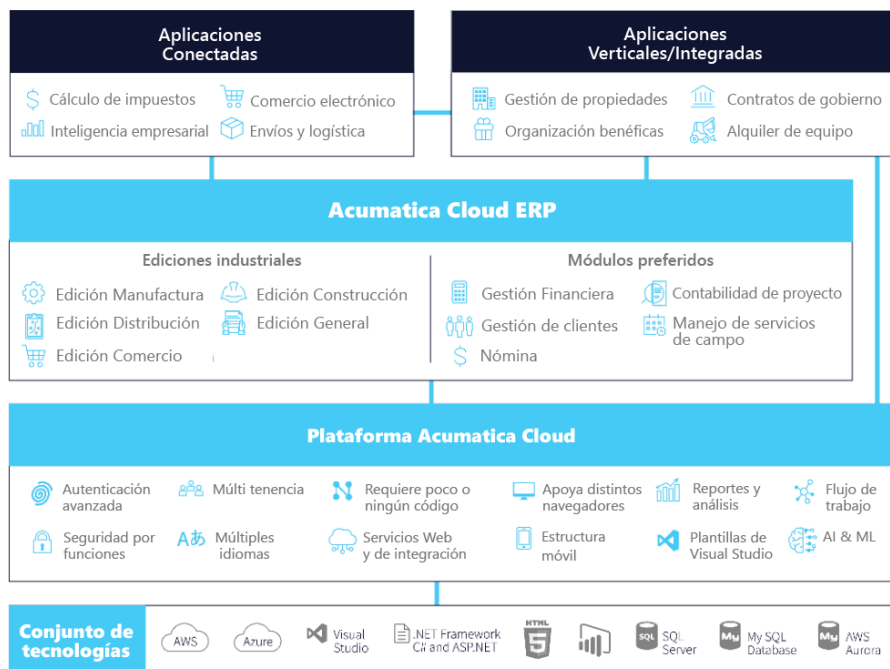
Aplicaciones Conectadas

Cálculo de impuestos
Comercio electrónico
Inteligencia empresarial
Envíos y logística

Aplicaciones Verticales/Integradas

Gestión de propiedades
Contratos de gobierno
Organización benéficas
Alquiler de equipo

Acumatica Cloud ERP

Ediciones industriales

Edición Manufactura
Edición Construcción
Edición Distribución
Edición General
Edición Comercio

Módulos preferidos

Gestión Financiera
Contabilidad de proyecto
Gestión de clientes
Manejo de servicios de campo
Nómina

Plataforma Acumatica Cloud

Autenticación avanzada
Múlti tenencia
Requiere poco o ningún código
Apoya distintos navegadores
Reportes y análisis
Flujo de trabajo
Seguridad por funciones
Múltiples idiomas
Servicios Web y de integración
Estructura móvil
Plantillas de Visual Studio
AI & ML

Conjunto de tecnologías

AWS
Azure
Visual Studio
.NET Framework C# and ASP.NET
HTML 5
SQL Server
My SQL Database
AWS Aurora